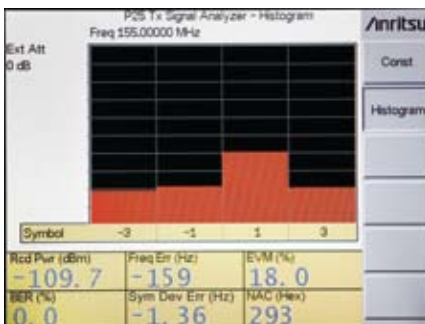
P25 Tx Signal Analyzer - Histogram
Freq 155.00000 MHz

/inritsu

Ext Att
0 dB

Const

Histogram

| Symbol | -3 | -1 | 1 | 3 |
|---|---|---|---|---|

Rcd Pwr (dBm)
-109.7

Freq Err (Hz)
-159

EVM (%)
18.0

BER (%)
0.0

Sym Dev Err (Hz)
-1.36

NAC (Hex)
293